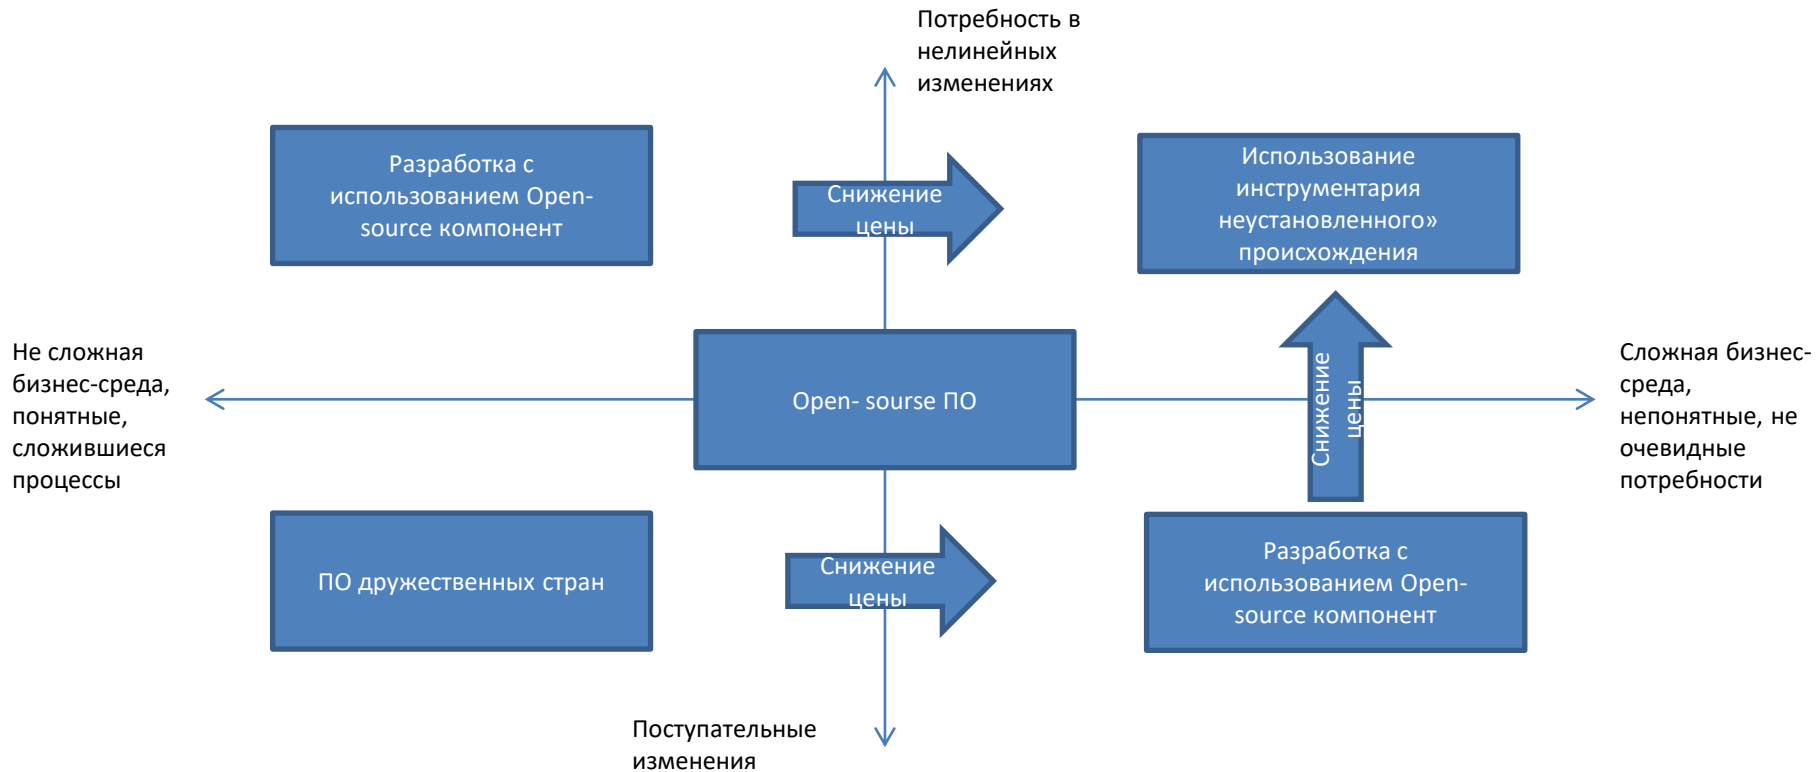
Потребность в нелинейных изменениях

Разработка с использованием Open-source компонент

Снижение цены

Использование инструментария неустановленного» происхождения

Не сложная бизнес-среда, понятные, сложившиеся процессы

Open- sourse ПО

Снижение цены

Сложная бизнес-среда, непонятные, не очевидные потребности

ПО дружественных стран

Снижение цены

Разработка с использованием Open-source компонент

Поступательные изменения